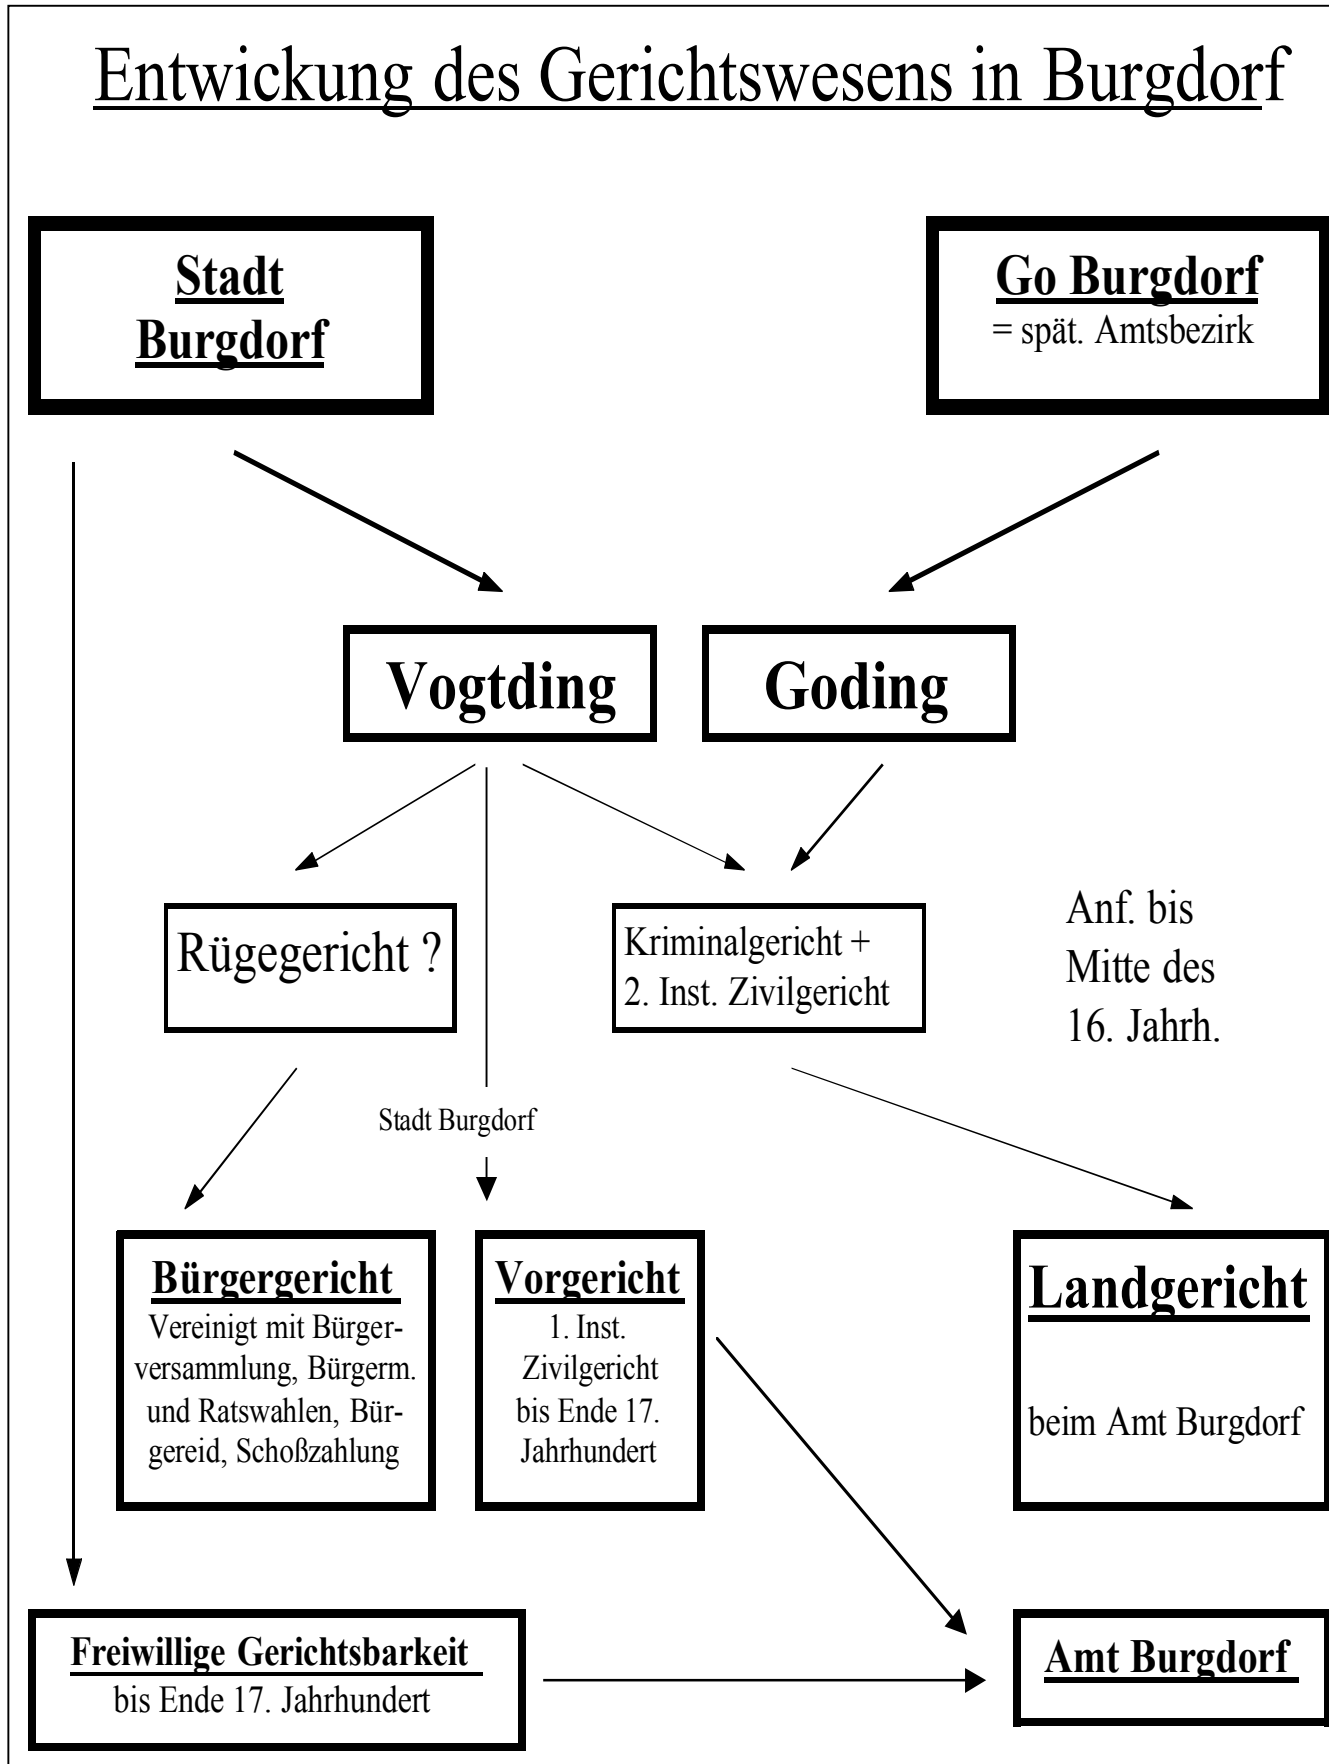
Entwickung des Gerichtswesens in Burgdorf

Stadt Burgdorf

Go Burgdorf
= spät. Amtsbezirk

Vogtding

Goding

Rügegericht ?

Kriminalgericht + 2. Inst. Zivilgericht

Anf. bis Mitte des 16. Jahrh.

Stadt Burgdorf

Bürgergericht
Vereinigt mit Bürgerversammlung, Bürgerm. und Ratswahlen, Bürgereid, Schoßzahlung

Vorgericht
1. Inst. Zivilgericht bis Ende 17. Jahrhundert

Landgericht
beim Amt Burgdorf

Freiwillige Gerichtsbarkeit
bis Ende 17. Jahrhundert

Amt Burgdorf